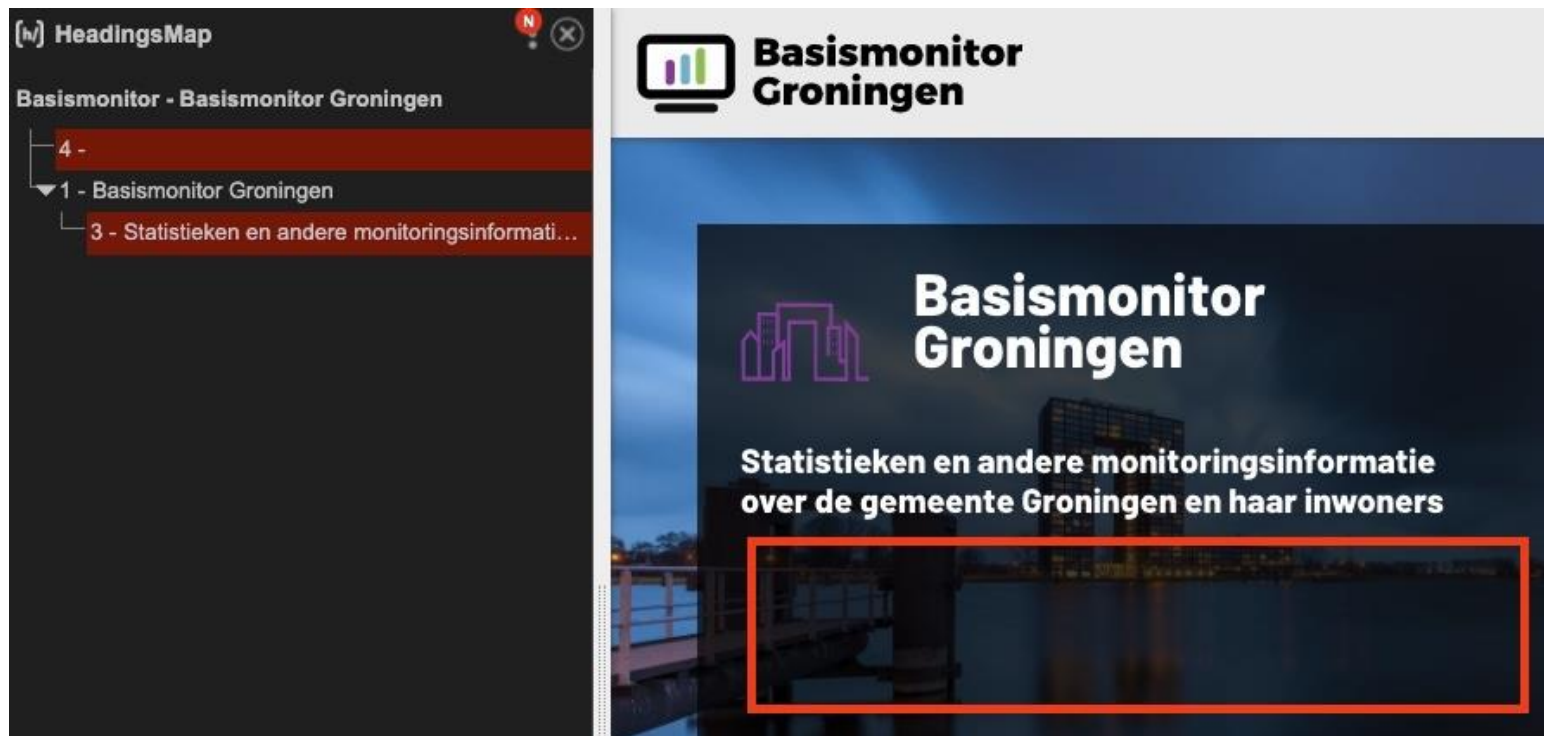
[h/] HeadingsMap

N

Basismonitor - Basismonitor Groningen

4 -

1 - Basismonitor Groningen

3 - Statistieken en andere monitoringsinformati...

Basismonitor Groningen

Basismonitor Groningen

Statistieken en andere monitoringsinformatie over de gemeente Groningen en haar inwoners